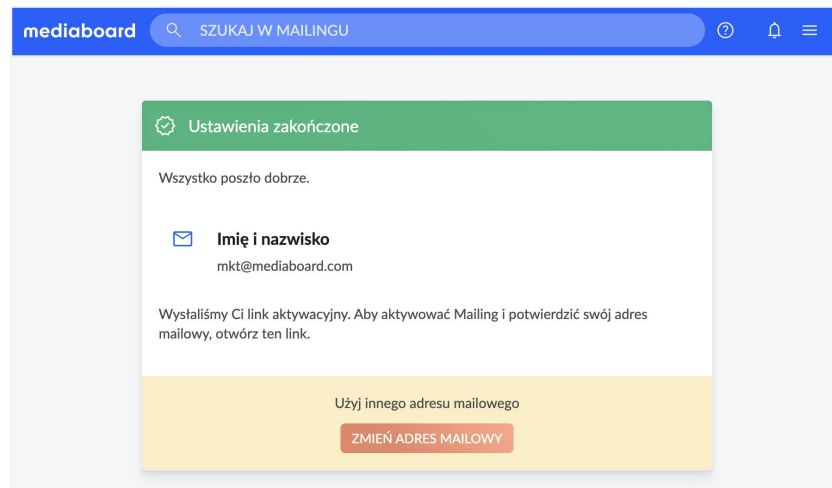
mediaboard

SZUKAJ W MAILINGU

Ustawienia zakończone

Wszystko poszło dobrze.

Imię i nazwisko

mkt@mediaboard.com

Wysłaliśmy Ci link aktywacyjny. Aby aktywować Mailing i potwierdzić swój adres mailowy, otwórz ten link.

Użyj innego adresu mailowego

ZMIEŃ ADRES MAILOWY